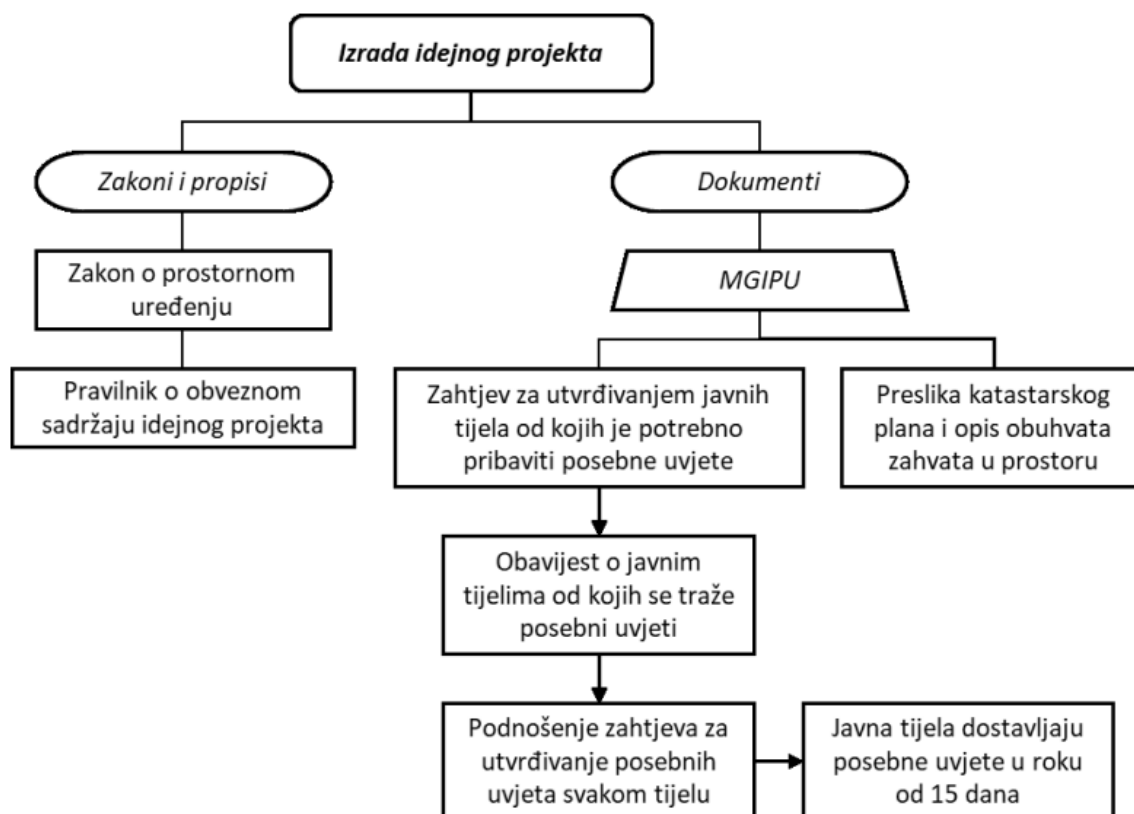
Izrada idejnog projekta

Zakoni i propisi

Dokumenti

Zakon o prostornom uređenju

Pravilnik o obveznom sadržaju idejnog projekta

MGIPU

Zahtjev za utvrđivanjem javnih tijela od kojih je potrebno pribaviti posebne uvjete

Preslika katastarskog plana i opis obuhvata zahvata u prostoru

Obavijest o javnim tijelima od kojih se traže posebni uvjeti

Podnošenje zahtjeva za utvrđivanje posebnih uvjeta svakom tijelu

Javna tijela dostavljaju posebne uvjete u roku od 15 dana